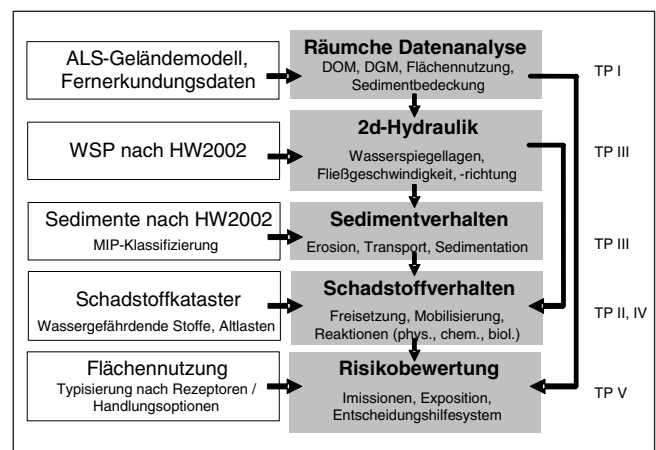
ALS-Geländemodell, Fernerkundungsdaten

Räumche Datenanalyse
DOM, DGM, Flächennutzung, Sedimentbedeckung

TP I

WSP nach HW2002

2d-Hydraulik
Wasserspiegellagen, Fließgeschwindigkeit, -richtung

TP III

Sedimente nach HW2002
MIP-Klassifizierung

Sedimentverhalten
Erosion, Transport, Sedimentation

TP III

Schadstoffkataster
Wassergefährdende Stoffe, Altlasten

Schadstoffverhalten
Freisetzung, Mobilisierung, Reaktionen (phys., chem., biol.)

TP II, IV

Flächennutzung
Typisierung nach Rezeptoren / Handlungsoptionen

Risikobewertung
Imissionen, Exposition, Entscheidungshilfesystem

TP V